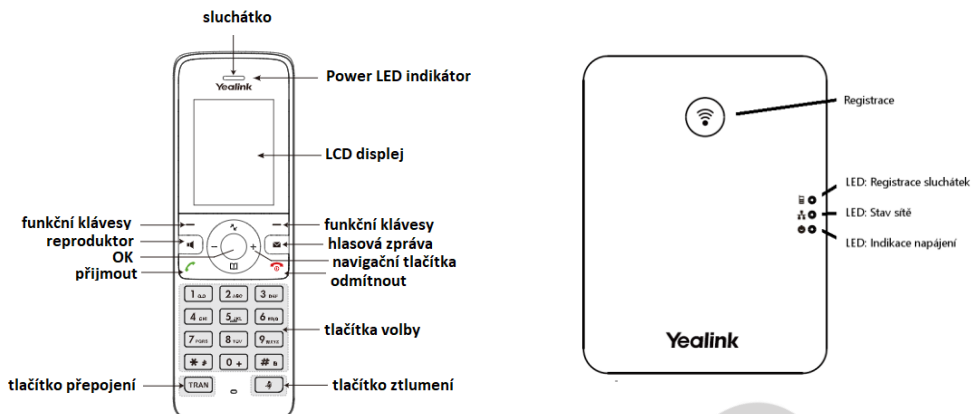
sluchátko

Yealink

Power LED indikátor

LCD displej

funkční klávesy
reproduktor
OK
přijmout

funkční klávesy
hlasová zpráva
navigační tlačítka
odmítnout

1 2 ABC 3 DEF
4 GHI 5 JKL 6 MNO
7 PQRS 8 TUV 9 WXYZ
\* 0 + #

tlačítka volby

tlačítko přepojení
TRAN
tlačítko ztlumení

Registrace

LED: Registrace sluchátek
LED: Stav sítě
LED: Indikace napájení

Yealink